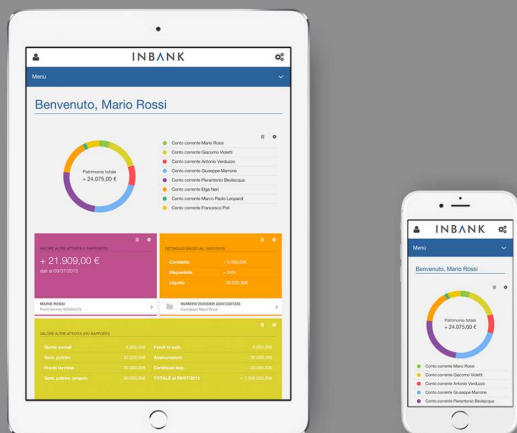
INBANK

Menù

Benvenuto, Mario Rossi

Patrimonio totale
+ 24.075,00 €

Conto corrente Mario Rossi
Conto corrente Giacomo Violetti
Conto corrente Antonio Verduzzo
Conto corrente Giuseppe Marrone
Conto corrente Pierantonio Bevilacqua
Conto corrente Elga Neri
Conto corrente Marco Paolo Leopardi
Conto corrente Francesco Poli

VALORE ALTRE ATTIVITÀ E RAPPORTI
+ 21.909,00 €
dati al 09/07/2015

DETTAGLIO SALDI AL 19/07/2015
Contabile
Disponibile
Liquido

MARIO ROSSI

NUMERO DOSSIER

VALORE ALTRE ATTIVITÀ (PIÙ RAPPORTI)

TOTALE al 09/07/2015

INBANK

Menù

Benvenuto, Mario Rossi

Patrimonio totale
+ 24.075,00 €

Conto corrente Mario Rossi
Conto corrente Giacomo Violetti
Conto corrente Antonio Verduzzo
Conto corrente Giuseppe Marrone
Conto corrente Pierantonio Bevilacqua